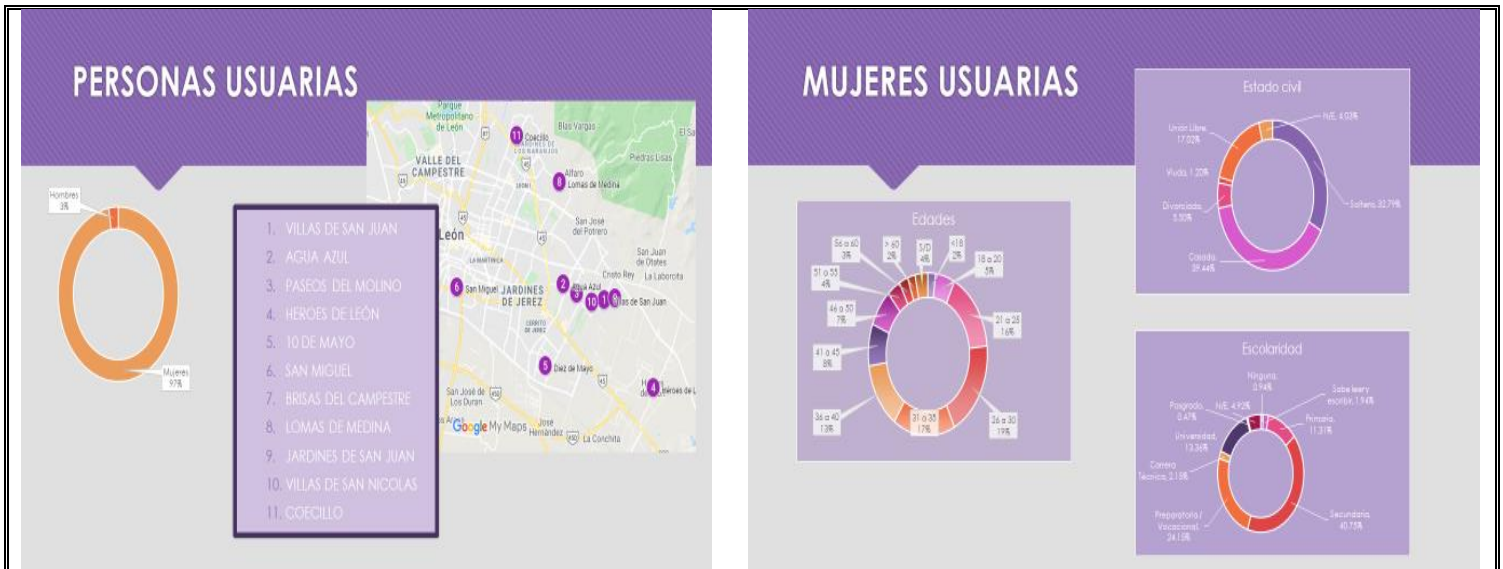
PERSONAS USUARIAS

Hombres 3%

Mujeres 97%

1. VILLAS DE SAN JUAN
2. AGUA AZUL
3. PASEOS DEL MOLINO
4. HEROES DE LEÓN
5. 10 DE MAYO
6. SAN MIGUEL
7. BRISAS DEL CAMPESTRE
8. LOMAS DE MEDINA
9. JARDINES DE SAN JUAN
10. VILLAS DE SAN NICOLAS
11. COECILLO

Parque Metropolitano de León
11 Coecillo
Blas Vargas
VALLE DEL CAMPESTRE
8 Alfaro Lomas de Medina
Piedras Lisas
San José del Potrero
León
San Juan de Otates
Cristo Rey
La Laborcita
6 San Miguel
JARDINES DE JEREZ
2 Agua Azul
3 10 1 9 Villas de San Juan
5 Diez de Mayo
4 Heroes de León
San José de los Duran
José Hernández
La Conchita
Google My Maps

MUJERES USUARIAS

Estado civil
Unión Libre, 17.02%
N/E, 4.93%
Viuda, 1.20%
Divorciada, 5.30%
Soltera, 32.79%
Casada, 39.44%

Edades
56 a 60 3%
> 60 2%
S/D 4%
41 8 2%
18 a 20 5%
51 a 55 4%
46 a 50 7%
21 a 25 16%
41 a 45 8%
36 a 40 13%
31 a 35 17%
26 a 30 19%

Escolaridad
Ninguna, 0.94%
Sabe leer y escribir, 1.94%
Posgrado, 0.47%
N/E, 4.92%
Primaria, 11.31%
Universidad, 13.36%
Carrera Técnica, 2.15%
Preparatoria / Vocacional, 24.15%
Secundaria, 40.75%